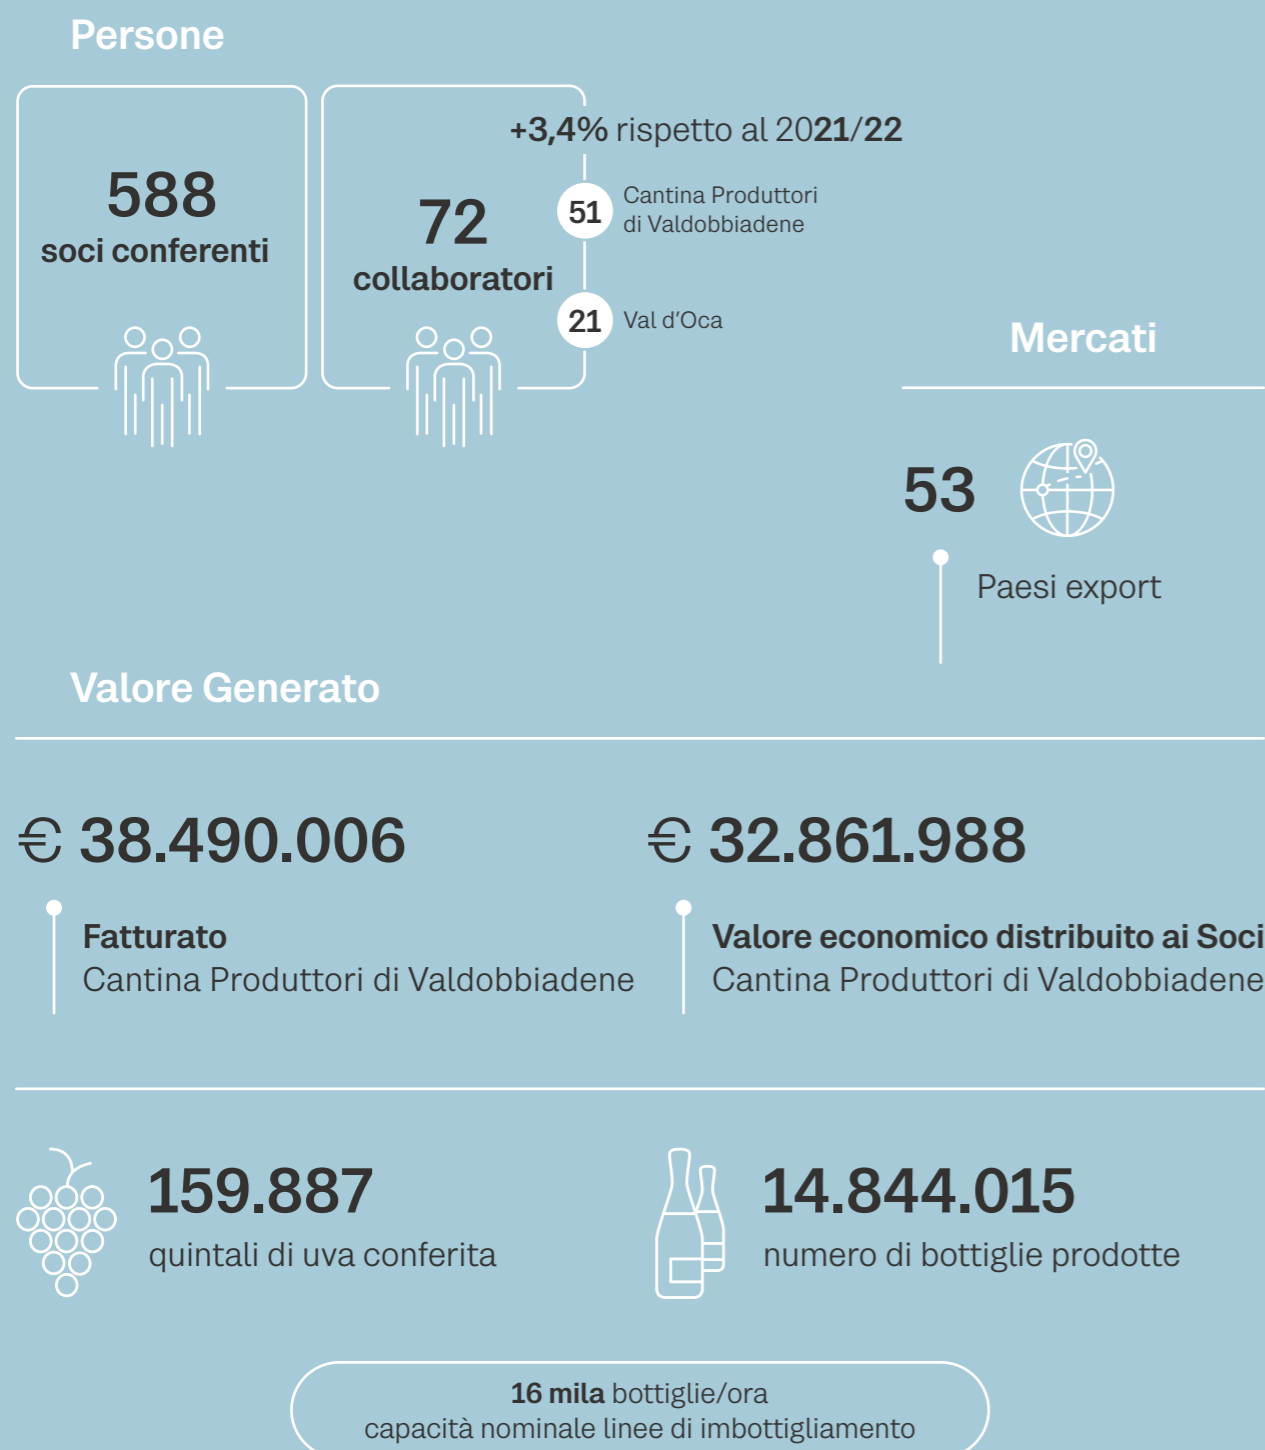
Persone

588
soci conferenti

+3,4% rispetto al 2021/22

72
collaboratori

51 Cantina Produttori di Valdobbiadene

21 Val d'Oca

Mercati

53

Paesi export

Valore Generato

€ 38.490.006

Fatturato
Cantina Produttori di Valdobbiadene

€ 32.861.988

Valore economico distribuito ai Soci
Cantina Produttori di Valdobbiadene

159.887
quintali di uva conferita

14.844.015
numero di bottiglie prodotte

16 mila bottiglie/ora
capacità nominale linee di imbottigliamento